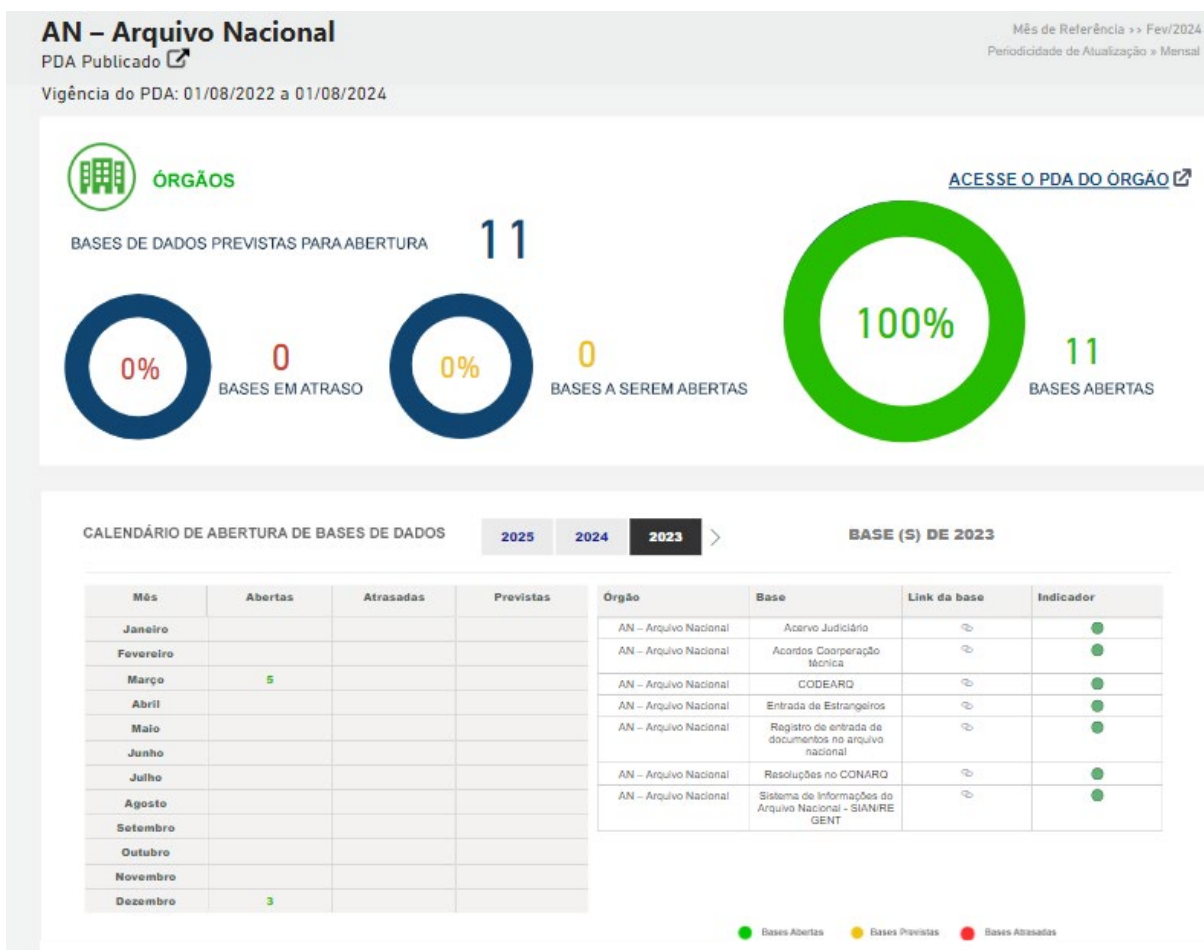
AN – Arquivo Nacional
PDA Publicado

Mês de Referência >> Fev/2024
Periodicidade de Atualização » Mensal

Vigência do PDA: 01/08/2022 a 01/08/2024

ÓRGÃOS

ACESSE O PDA DO ÓRGÃO

BASES DE DADOS PREVISTAS PARA ABERTURA 11

0%
0
BASES EM ATRASO

0%
0
BASES A SEREM ABERTAS

100%
11
BASES ABERTAS

CALENDÁRIO DE ABERTURA DE BASES DE DADOS

2025 2024 2023

BASE (S) DE 2023

| Mês | Abertas | Atrasadas | Previstas |
|---|---|---|---|
| Janeiro | | | |
| Fevereiro | | | |
| Março | 5 | | |
| Abril | | | |
| Maio | | | |
| Junho | | | |
| Julho | | | |
| Agosto | | | |
| Setembro | | | |
| Outubro | | | |
| Novembro | | | |
| Dezembro | 3 | | |

| Órgão | Base | Link da base | Indicador |
|---|---|---|---|
| AN – Arquivo Nacional | Acervo Judiciário | | |
| AN – Arquivo Nacional | Acordos Coorperação técnica | | |
| AN – Arquivo Nacional | CODEARQ | | |
| AN – Arquivo Nacional | Entrada de Estrangeiros | | |
| AN – Arquivo Nacional | Registro de entrada de documentos no arquivo nacional | | |
| AN – Arquivo Nacional | Resoluções no CONARQ | | |
| AN – Arquivo Nacional | Sistema de Informações do Arquivo Nacional - SIAN/REGENT | | |

Bases Abertas Bases Previstas Bases Atrasadas